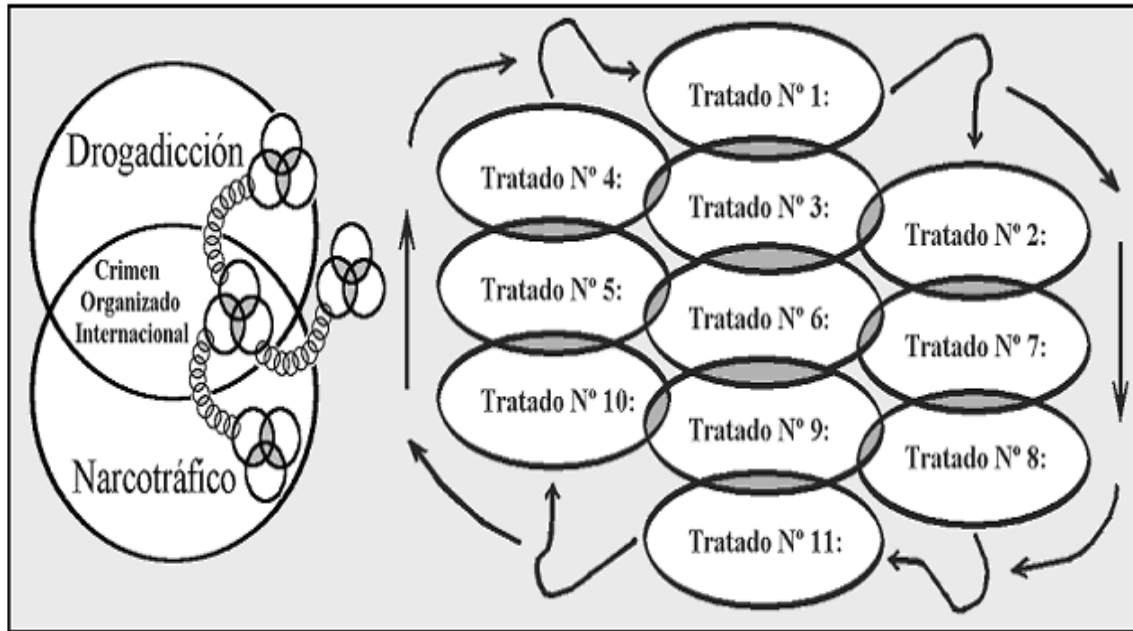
Drogadicción

Crimen Organizado Internacional

Narcotráfico

Tratado Nº 1:

Tratado Nº 4:

Tratado Nº 3:

Tratado Nº 2:

Tratado Nº 5:

Tratado Nº 6:

Tratado Nº 7:

Tratado Nº 10:

Tratado Nº 9:

Tratado Nº 8:

Tratado Nº 11: